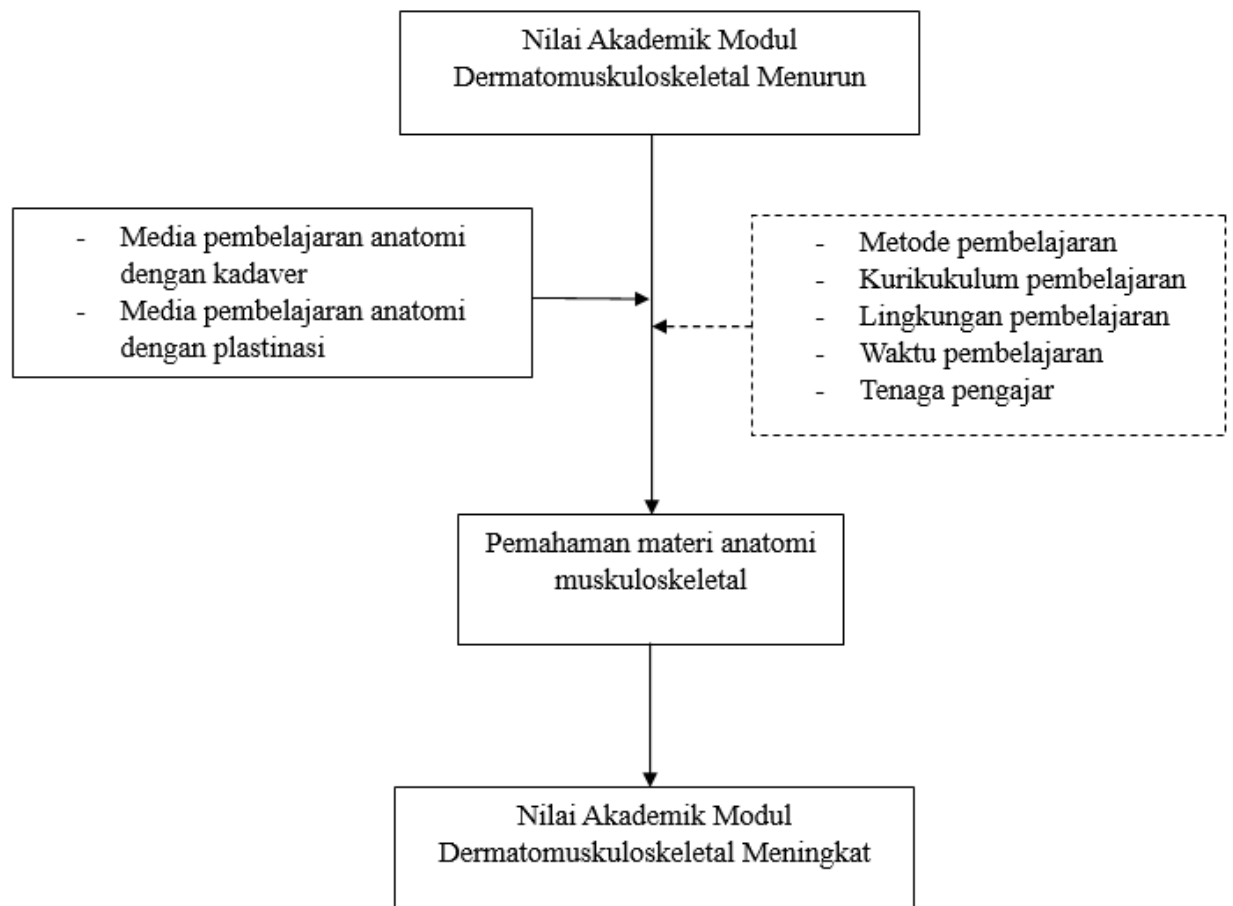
Nilai Akademik Modul Dermatomuskuloskeletal Menurun

- Media pembelajaran anatomi dengan kadaver
- Media pembelajaran anatomi dengan plastinasi

- Metode pembelajaran
- Kurikukulum pembelajaran
- Lingkungan pembelajaran
- Waktu pembelajaran
- Tenaga pengajar

Pemahaman materi anatomi muskuloskeletal

Nilai Akademik Modul Dermatomuskuloskeletal Meningkat